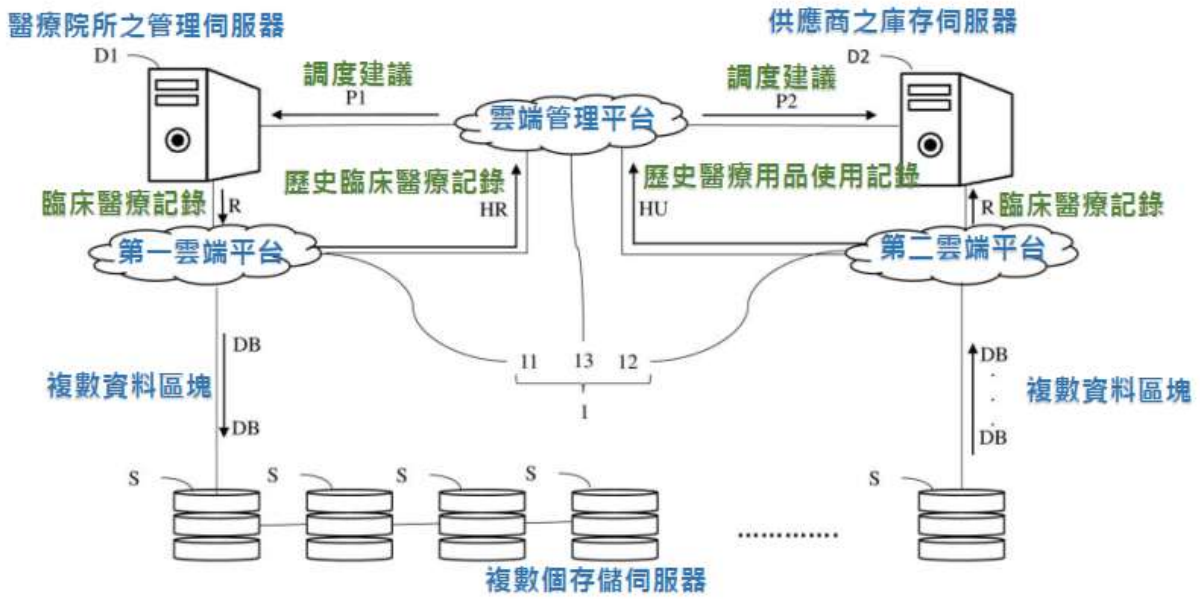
醫療院所之管理伺服器
D1
調度建議
P1
雲端管理平台
調度建議
P2
供應商之庫存伺服器
D2
臨床醫療記錄
R
歷史臨床醫療記錄
HR
歷史醫療用品使用記錄
HU
R
臨床醫療記錄
第一雲端平台
第二雲端平台
DB
複數資料區塊
DB
11
13
12
1
DB
複數資料區塊
DB
S
S
S
S
S
..........
複數個存儲伺服器